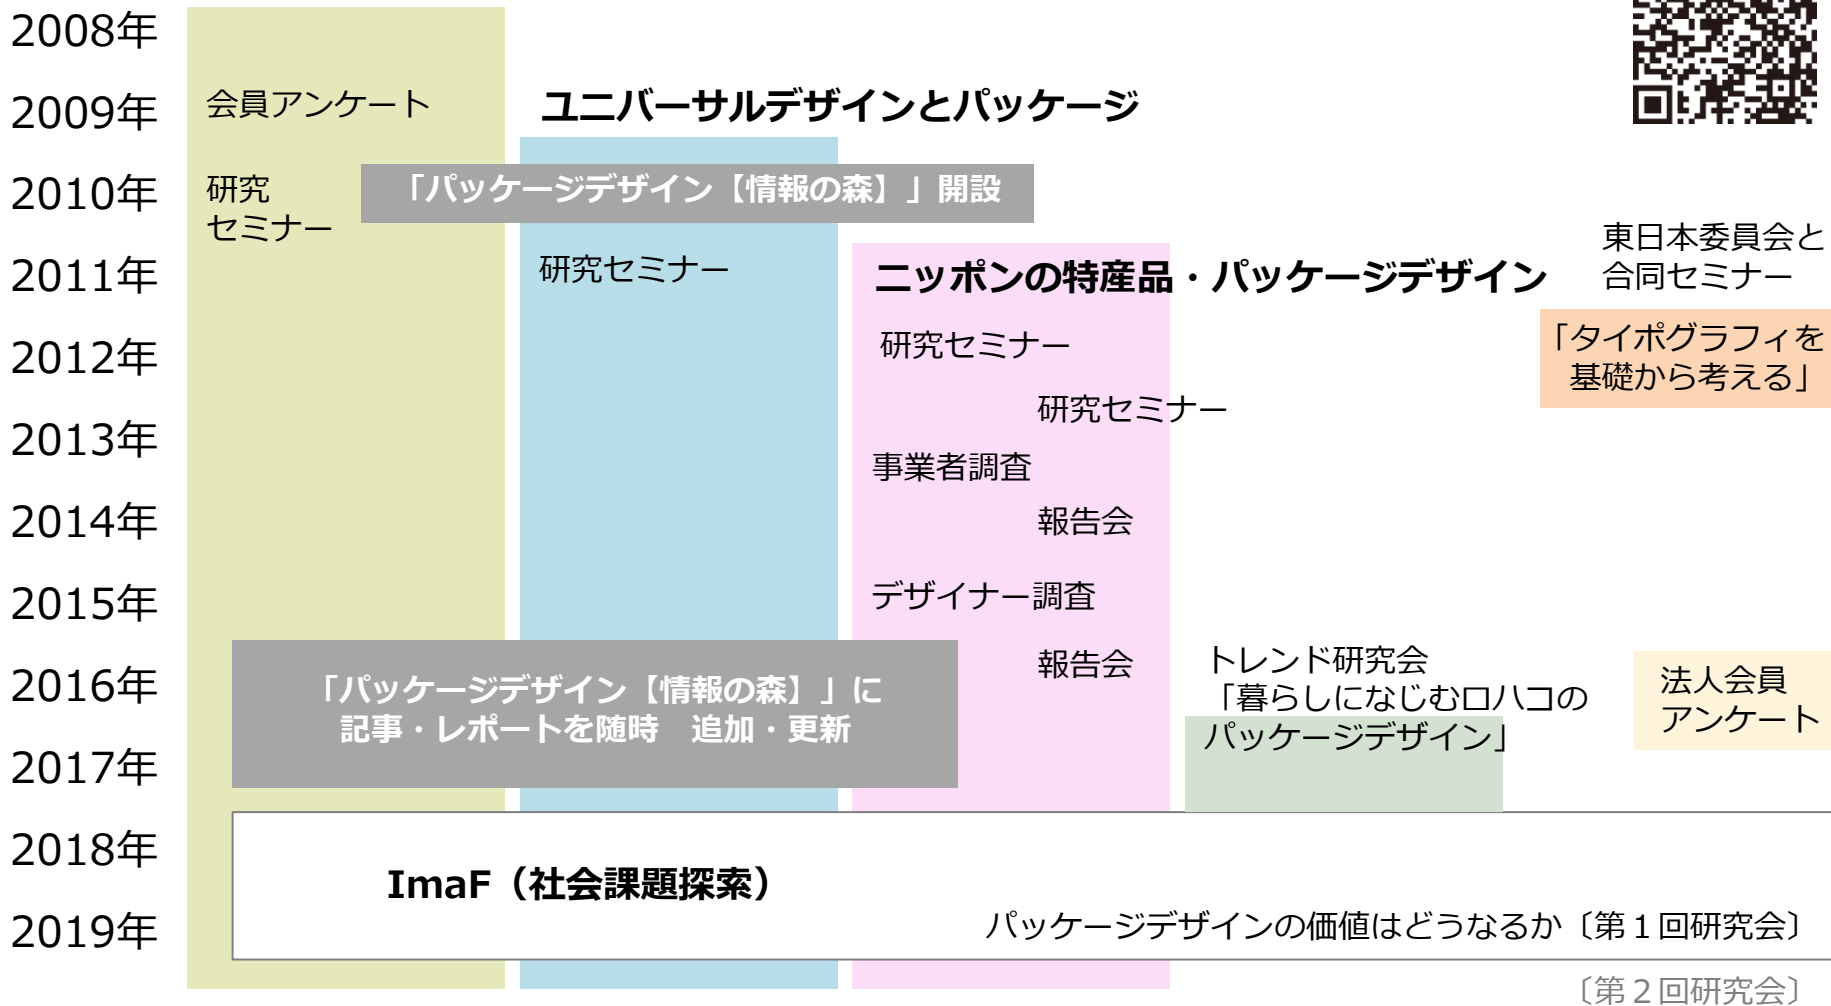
2008年

2009年 会員アンケート ユニバーサルデザインとパッケージ

2010年 研究セミナー 「パッケージデザイン【情報の森】」開設

2011年 研究セミナー ニッポンの特産品・パッケージデザイン 東日本委員会と合同セミナー

2012年 研究セミナー 「タイポグラフィを基礎から考える」

2013年 研究セミナー

事業者調査

2014年 報告会

2015年 デザイナー調査

2016年 報告会 トレンド研究会「暮らしになじむロハコのパッケージデザイン」 法人会員アンケート

「パッケージデザイン【情報の森】」に記事・レポートを随時　追加・更新

2017年

2018年 ImaF（社会課題探索）

2019年 パッケージデザインの価値はどうなるか〔第１回研究会〕

〔第２回研究会〕